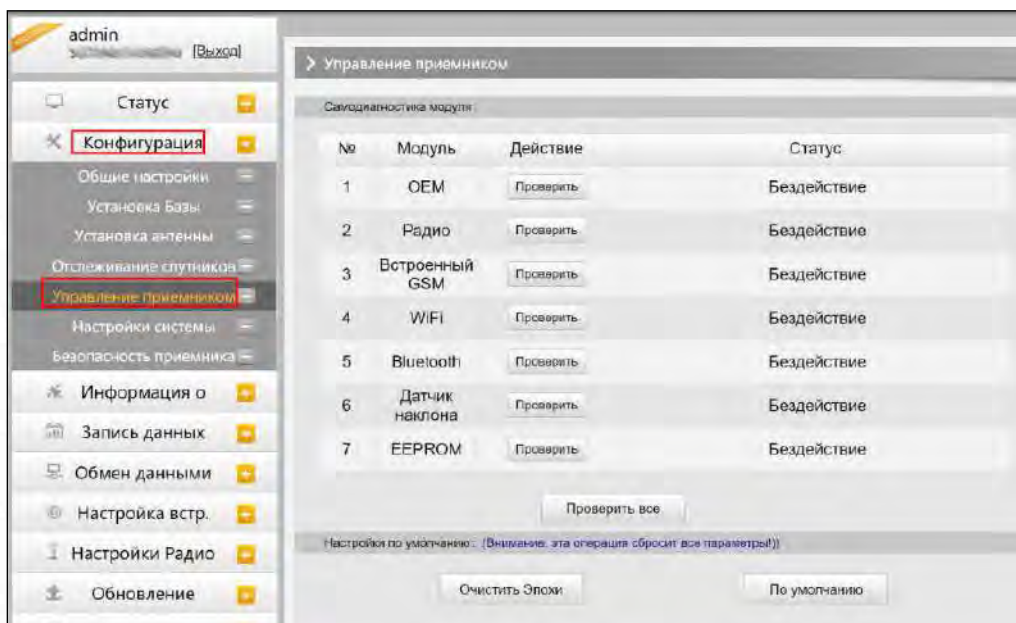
admin
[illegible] [Выход]

Статус
Конфигурация
Общие настройки
Установка Базы
Установка антенны
Отслеживание спутников
Управление приемником
Настройки системы
Безопасность приемника
Информация о
Запись данных
Обмен данными
Настройка встр.
Настройки Радио
Обновление

> Управление приемником

Самодиагностика модуля

| № | Модуль | Действие | Статус |
|---|---|---|---|
| 1 | OEM | Проверить | Бездействие |
| 2 | Радио | Проверить | Бездействие |
| 3 | Встроенный GSM | Проверить | Бездействие |
| 4 | WiFi | Проверить | Бездействие |
| 5 | Bluetooth | Проверить | Бездействие |
| 6 | Датчик наклона | Проверить | Бездействие |
| 7 | EEPROM | Проверить | Бездействие |

Проверить все

Настройки по умолчанию : (Внимание: эта операция сбросит все параметры!)

Очистить Эпохи
По умолчанию